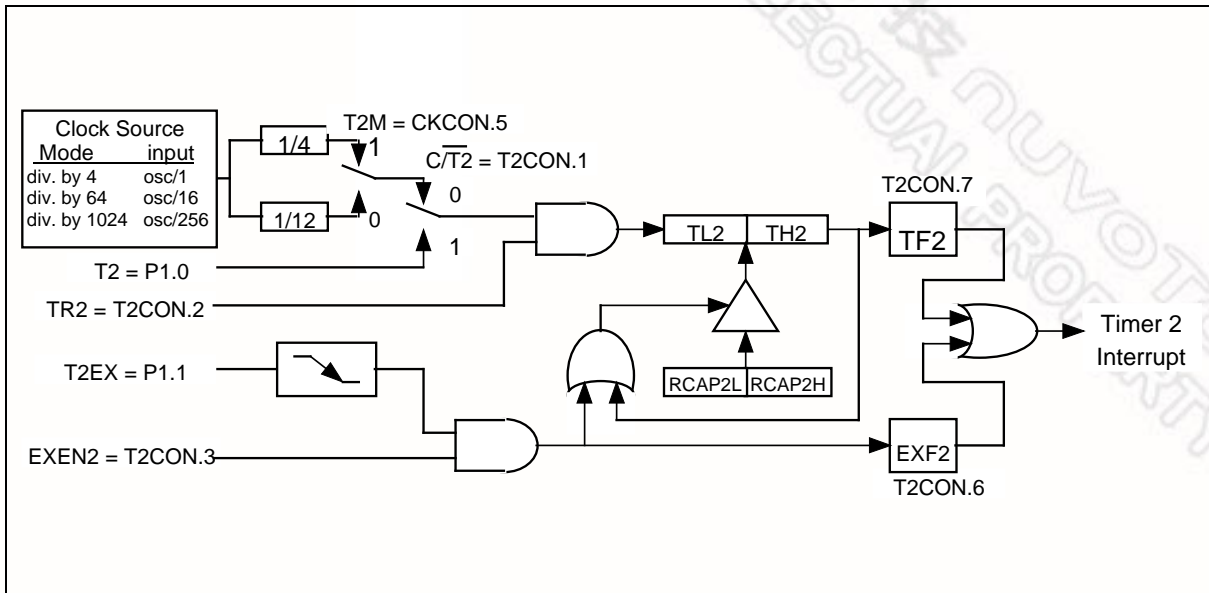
| Clock Source | |
|---|---|
| Mode | input |
| div. by 4 | osc/1 |
| div. by 64 | osc/16 |
| div. by 1024 | osc/256 |

T2M = CKCON.5

1/4

1

1/12

0

$C/\overline{T2}$ = T2CON.1

0

1

T2 = P1.0

TR2 = T2CON.2

TL2

TH2

T2CON.7

TF2

RCAP2L

RCAP2H

T2EX = P1.1

EXEN2 = T2CON.3

EXF2

T2CON.6

Timer 2 Interrupt